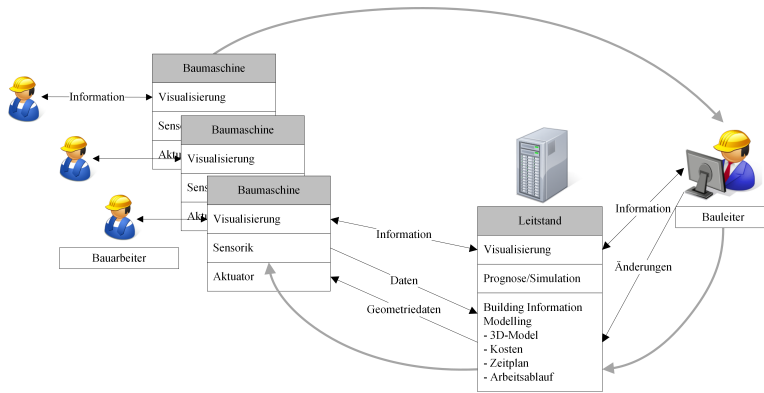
Information

Baumaschine
Visualisierung
Senso
Aktu

Baumaschine
Visualisierung
Senso
Aktu

Baumaschine
Visualisierung
Sensorik
Aktuator

Bauarbeiter

Information

Daten

Geometriedaten

Leitstand
Visualisierung
Prognose/Simulation
Building Information Modelling
- 3D-Model
- Kosten
- Zeitplan
- Arbeitsablauf

Information

Änderungen

Bauleiter